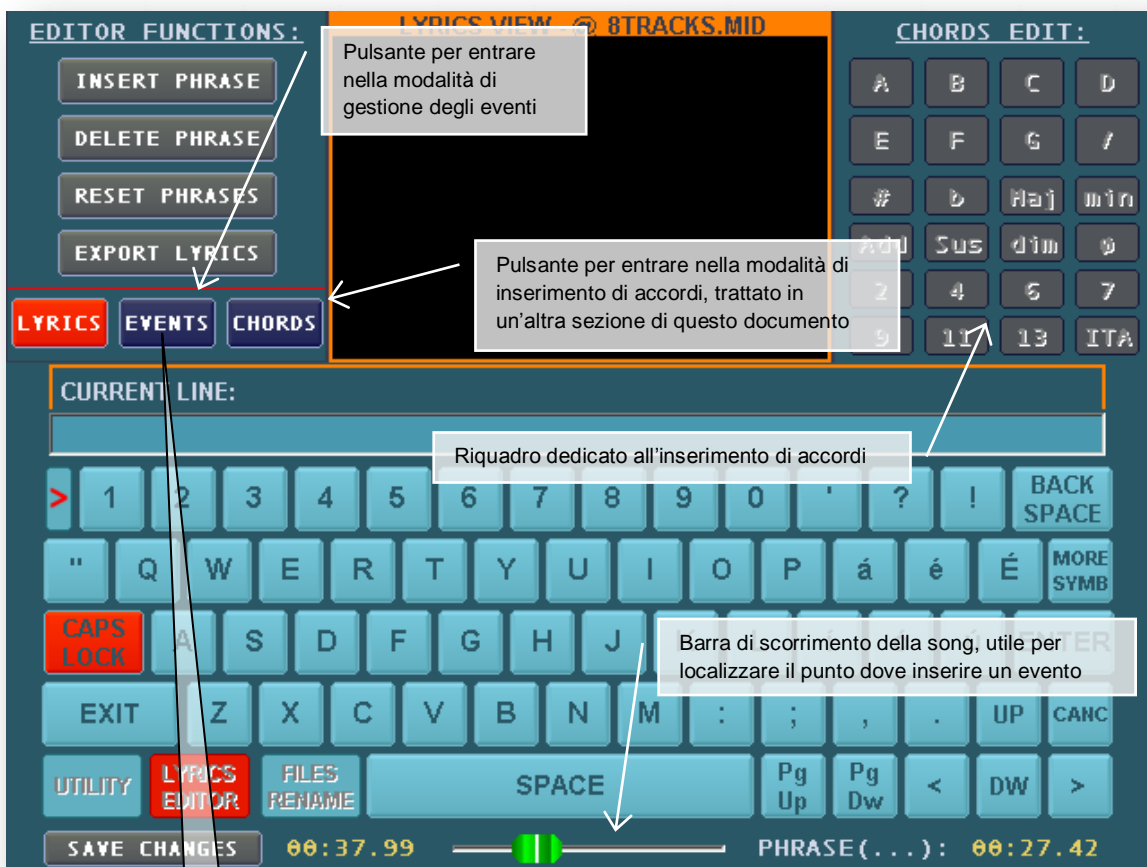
EDITOR FUNCTIONS:

INSERT PHRASE

DELETE PHRASE

RESET PHRASES

EXPORT LYRICS

LYRICS EVENTS CHORDS

LYRICS VIEW - @ 8TRACKS.MID

Pulsante per entrare nella modalità di gestione degli eventi

CHORDS EDIT:

A B C D
E F G /
# b Maj min
Add Sus dim ø
2 4 6 7
9 11 13 ITA

Pulsante per entrare nella modalità di inserimento di accordi, trattato in un'altra sezione di questo documento

CURRENT LINE:

Riquadro dedicato all'inserimento di accordi

> 1 2 3 4 5 6 7 8 9 0 ' ? ! BACK SPACE

" Q W E R T Y U I O P á é É MORE SYMB

CAPS LOCK A S D F G H J ENTER

Barra di scorrimento della song, utile per localizzare il punto dove inserire un evento

EXIT Z X C V B N M : ; , . UP CANC

UTILITY LYRICS EDITOR FILES RENAME SPACE Pg Up Pg Dw < DW >

SAVE CHANGES 00:37.99 PHRASE(...): 00:27.42